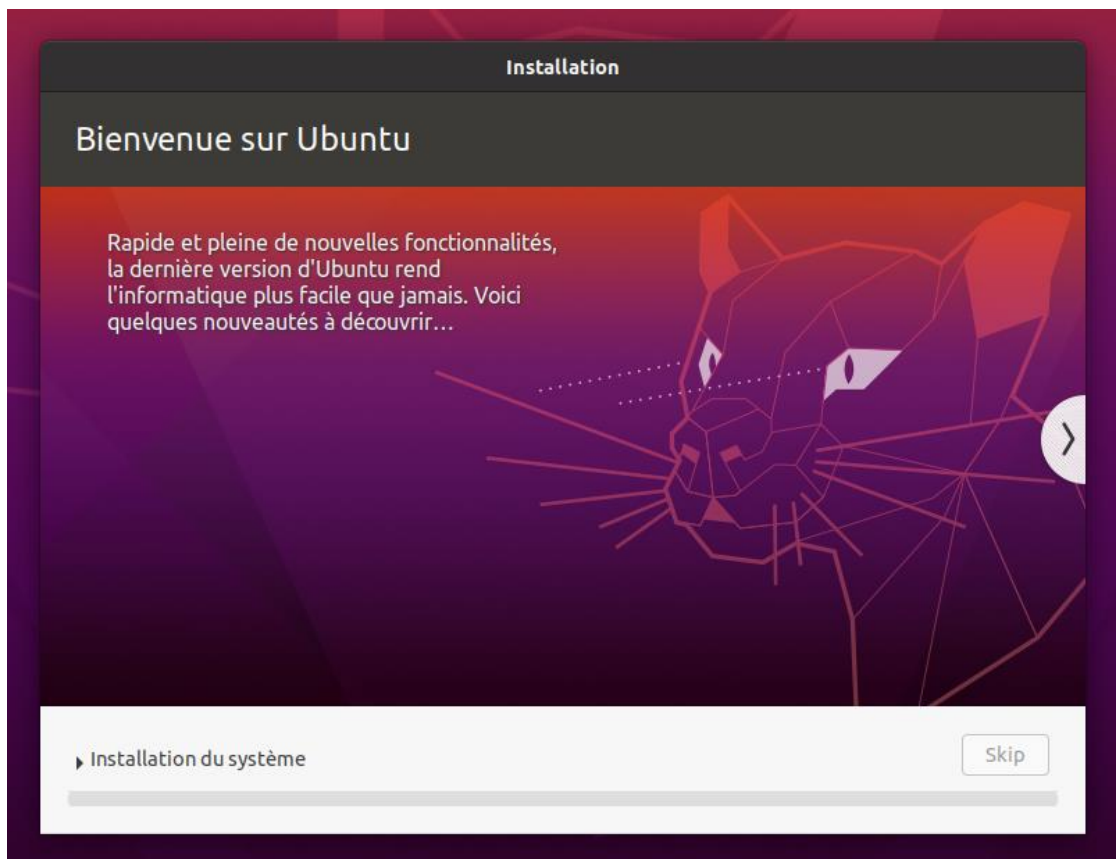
Installation

Bienvenue sur Ubuntu

Rapide et pleine de nouvelles fonctionnalités, la dernière version d'Ubuntu rend l'informatique plus facile que jamais. Voici quelques nouveautés à découvrir…

Installation du système

Skip